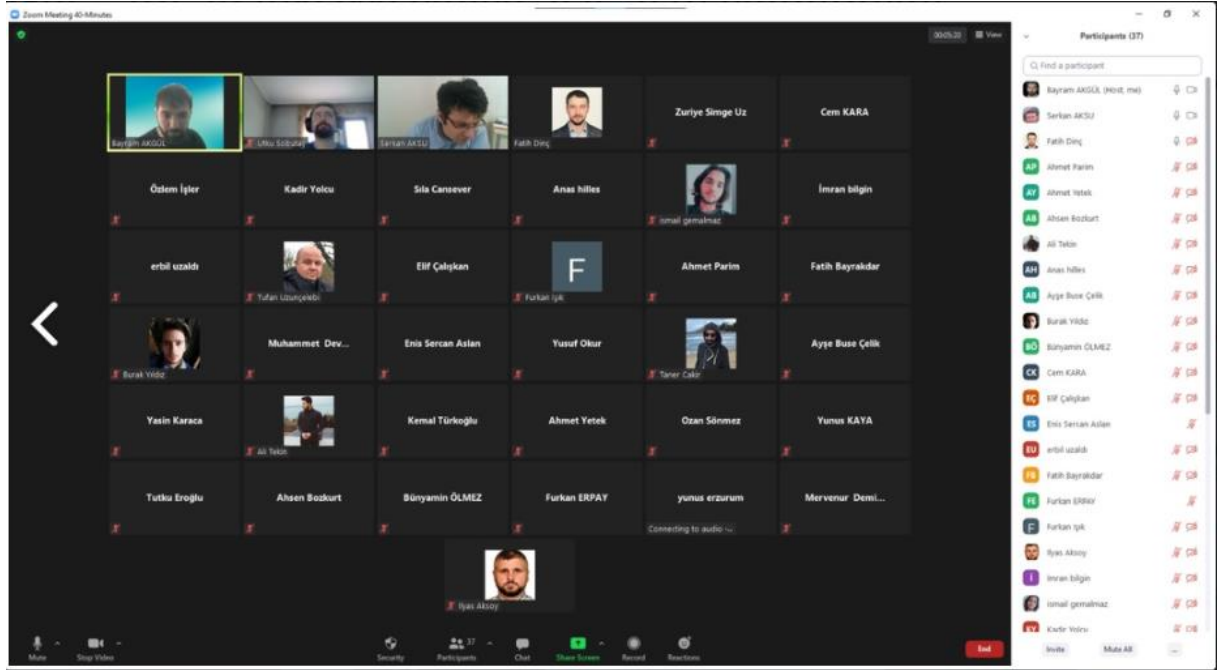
Zoom Meeting 40-Minutes

00:05:20 View

Bayram AKGÜL
Utku Sobutay
Serkan AKSU
Fatih Dinç
Zuriye Simge Uz
Cem KARA
Özlem İşler
Kadir Yolcu
Sıla Cansever
Anas hilles
ismail gemalmaz
İmran bilgin
erbil uzaldı
Tufan Uzunçelebi
Elif Çalışkan
F
Furkan Işık
Ahmet Parim
Fatih Bayrakdar
Burak Yıldız
Muhammet Dev...
Enis Sercan Aslan
Yusuf Okur
Taner Cakir
Ayşe Buse Çelik
Yasin Karaca
Ali Tekin
Kemal Türkoğlu
Ahmet Yetek
Ozan Sönmez
Yunus KAYA
Tutku Eroğlu
Ahsen Bozkurt
Bünyamin ÖLMEZ
Furkan ERPAY
yunus erzurum
Connecting to audio ...
Mervenur Demi...
İlyas Aksoy

Mute
Stop Video
Security
37
Participants
Chat
Share Screen
Record
Reactions
End

Participants (37)
Find a participant
Bayram AKGÜL (Host, me)
Serkan AKSU
Fatih Dinç
AP Ahmet Parim
AY Ahmet Yetek
AB Ahsen Bozkurt
Ali Tekin
AH Anas hilles
AB Ayşe Buse Çelik
Burak Yıldız
BÖ Bünyamin ÖLMEZ
CK Cem KARA
EÇ Elif Çalışkan
ES Enis Sercan Aslan
EU erbil uzaldı
FB Fatih Bayrakdar
FE Furkan ERPAY
F Furkan Işık
İlyas Aksoy
I İmran bilgin
ismail gemalmaz
KY Kadir Yolcu
Invite
Mute All
...